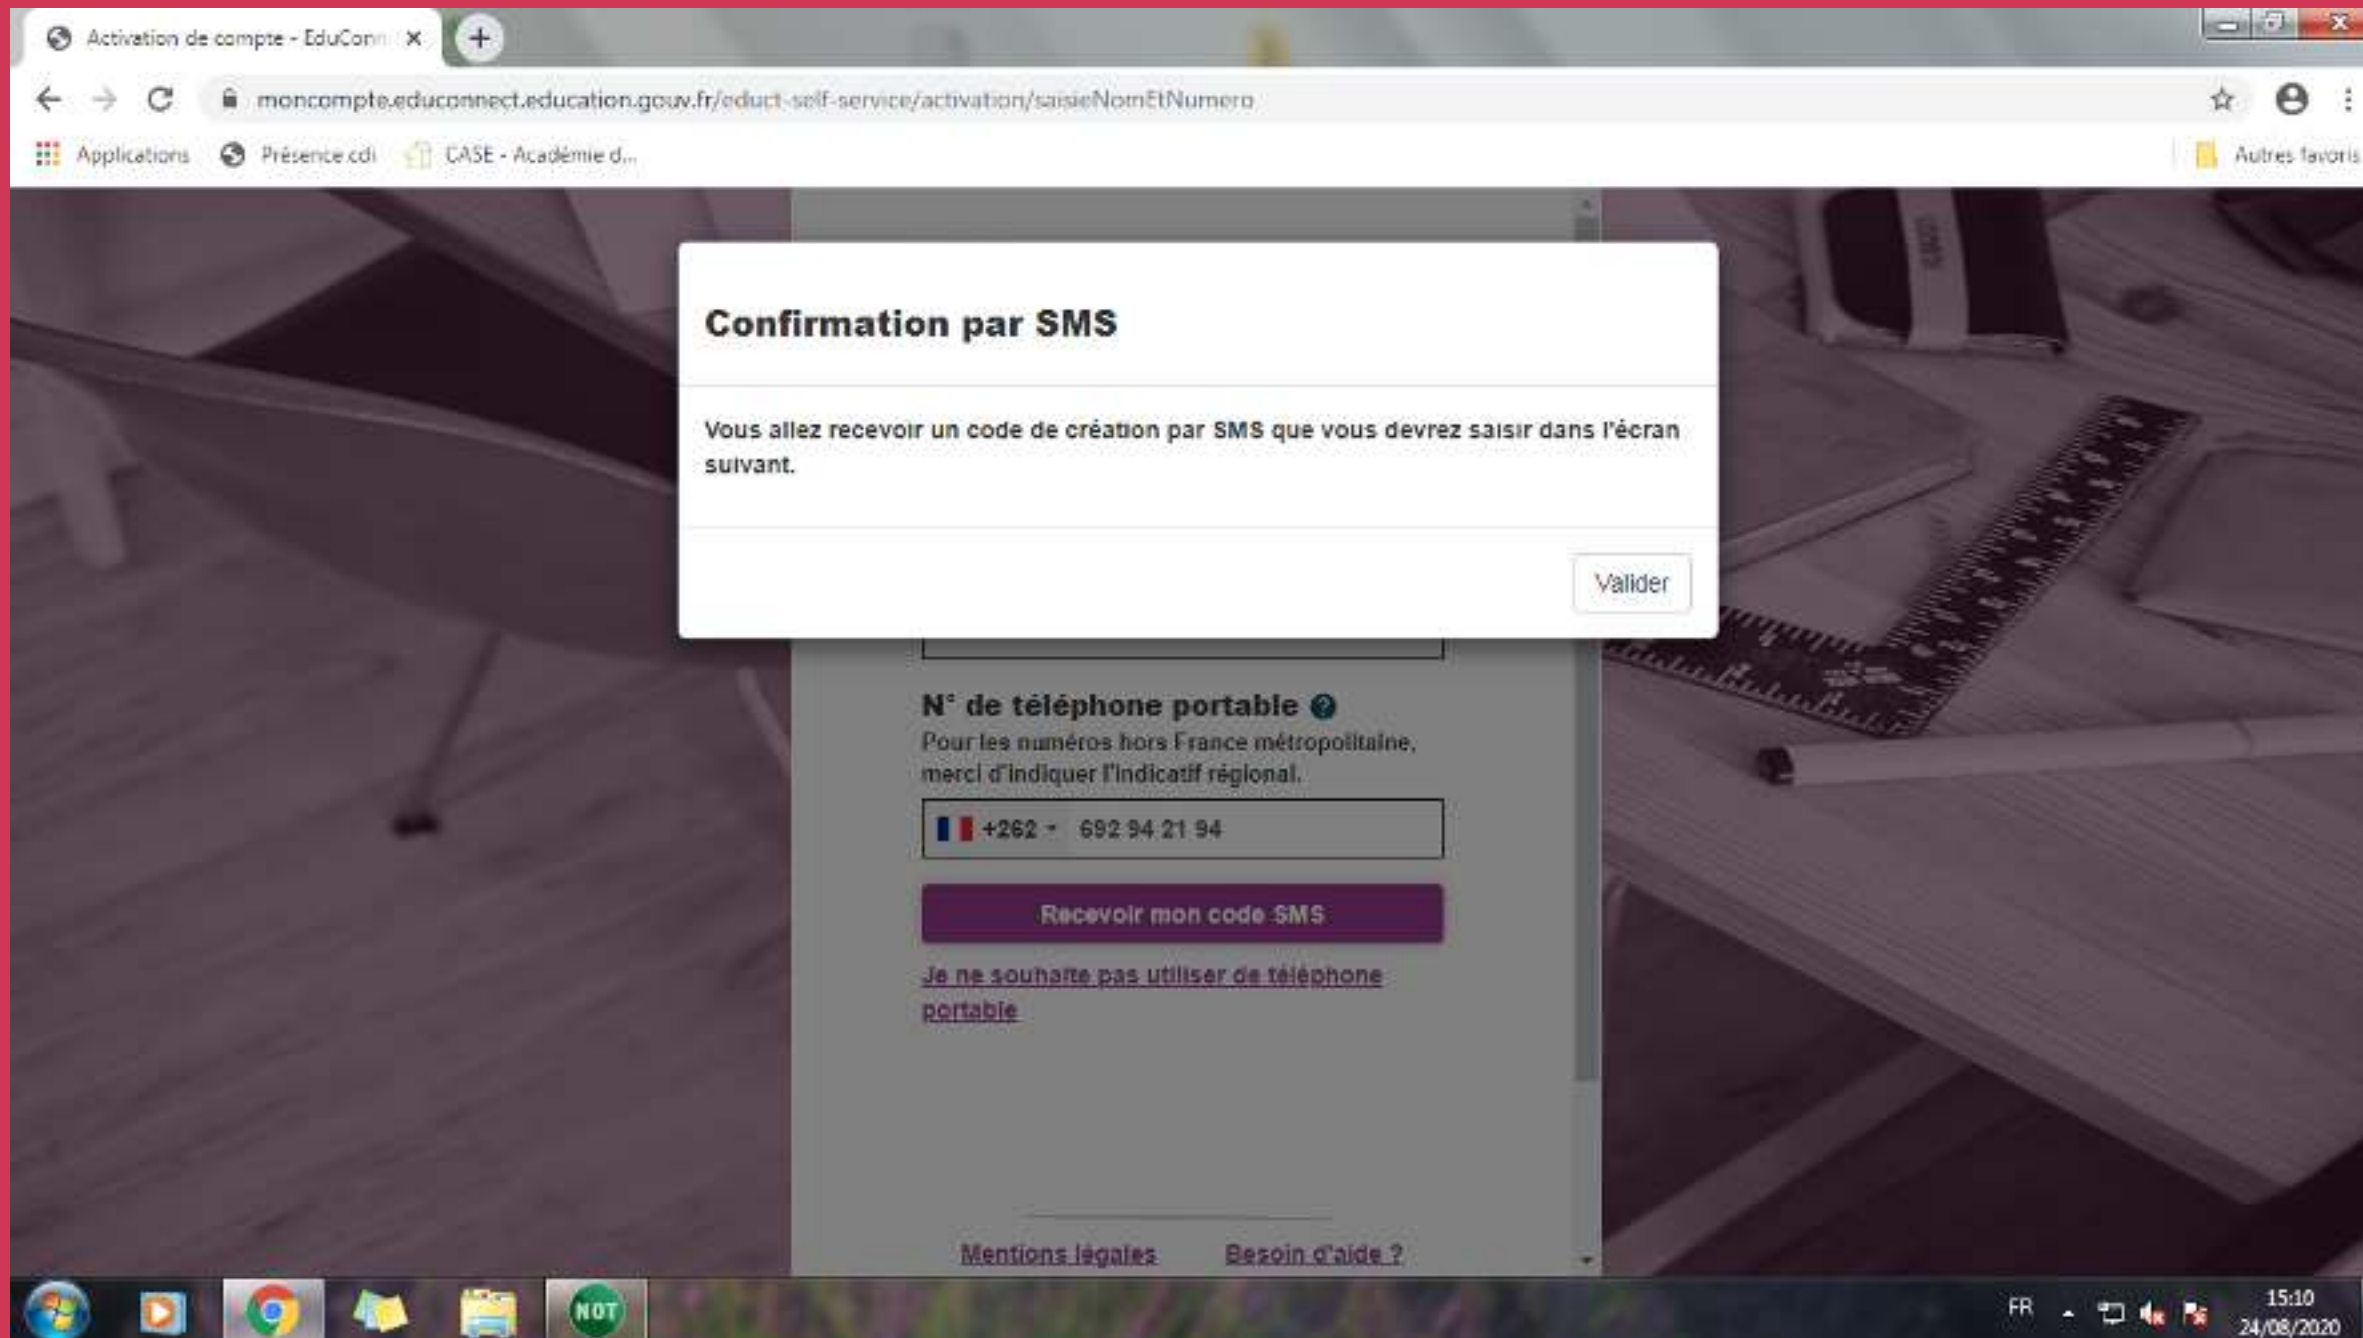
Activation de compte - EduConn ×

moncompte.educonnect.education.gouv.fr/educt-self-service/activation/saisieNomEtNumero

Applications  Présence cdi  CASE - Académie d...  Autres favoris

Confirmation par SMS

Vous allez recevoir un code de création par SMS que vous devrez saisir dans l'écran suivant.

Valider

N° de téléphone portable

Pour les numéros hors France métropolitaine, merci d'indiquer l'indicatif régional.

+262 692 94 21 94

Recevoir mon code SMS

Je ne souhaite pas utiliser de téléphone portable

Mentions légales  Besoin d'aide ?

NOT

FR  15:10  24/08/2020